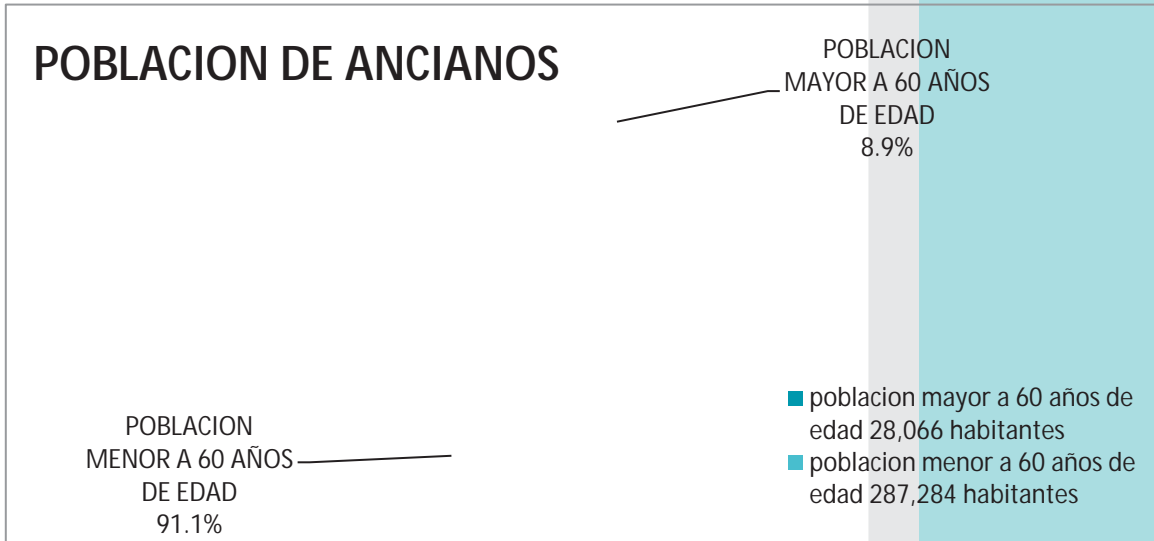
POBLACION DE ANCIANOS

POBLACION
MAYOR A 60 AÑOS
DE EDAD
8.9%

POBLACION
MENOR A 60 AÑOS
DE EDAD
91.1%

poblacion mayor a 60 años de edad 28,066 habitantes
poblacion menor a 60 años de edad 287,284 habitantes